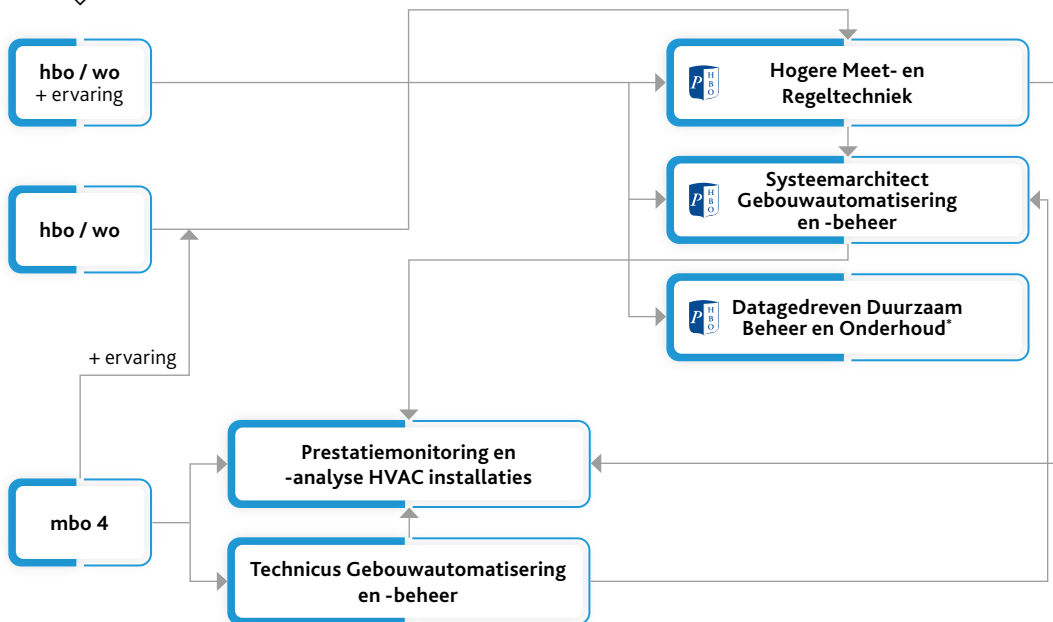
hbo / wo
+ ervaring

hbo / wo

+ ervaring

mbo 4

Hogere Meet- en Regeltechniek

Systeemarchitect Gebouwautomatisering en -beheer

Datagedreven Duurzaam Beheer en Onderhoud*

Prestatiemonitoring en -analyse HVAC installaties

Technicus Gebouwautomatisering en -beheer